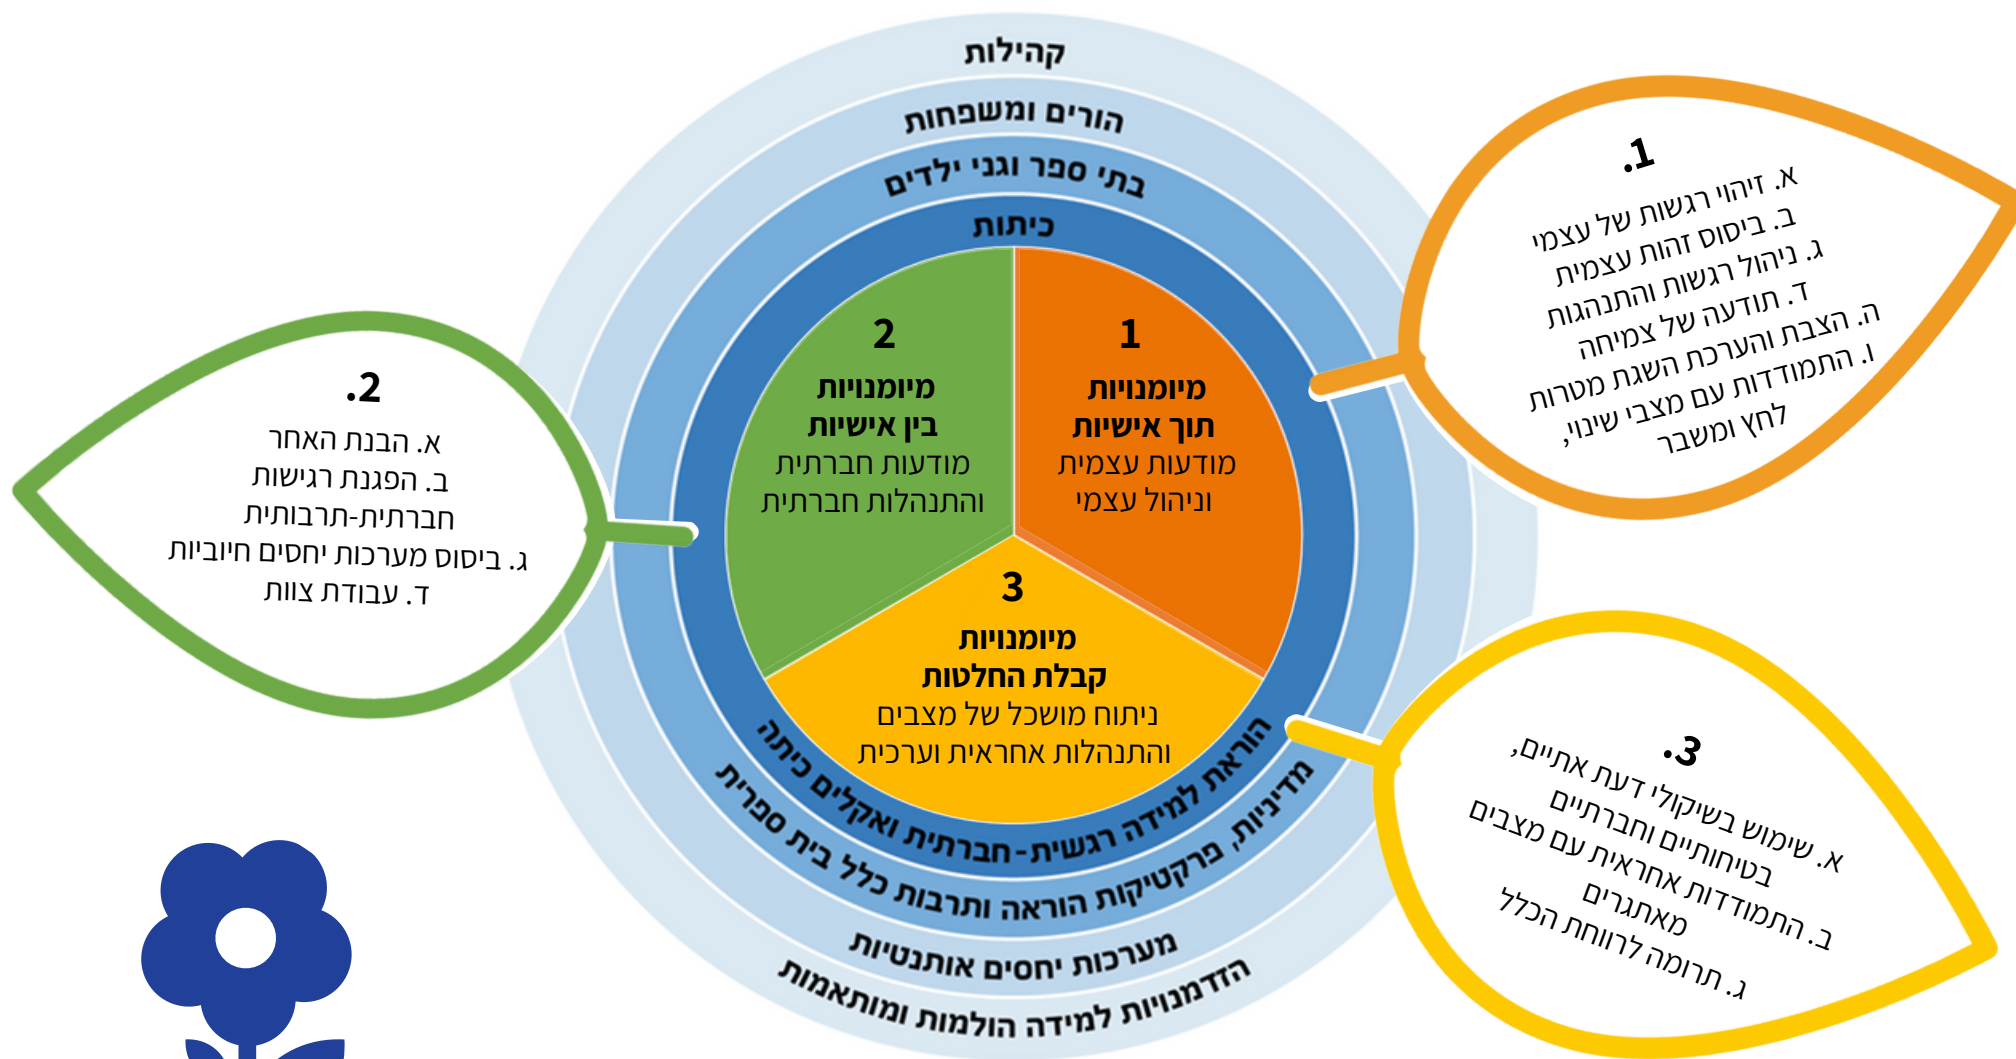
קהילות
הורים ומשפחות
בתי ספר וגני ילדים
כיתות

1
מיומנויות
תוך אישיות
מודעות עצמית
וניהול עצמי

2
מיומנויות
בין אישיות
מודעות חברתית
והתנהלות חברתית

3
מיומנויות
קבלת החלטות
ניתוח מושכל של מצבים
והתנהלות אחראית וערכית

הוראת למידה רגשית-חברתית ואקלים כיתה
מדיניות, פרקטיקות הוראה ותרבות כלל בית ספרית
מערכות יחסים אותנטיות
הזדמנויות למידה הולמות ומותאמות

1.
א. זיהוי רגשות של עצמי
ב. ביסוס זהות עצמית
ג. ניהול רגשות והתנהגות
ד. תודעה של צמיחה
ה. הצבת והערכת השגת מטרות
ו. התמודדות עם מצבי שינוי, לחץ ומשבר

2.
א. הבנת האחר
ב. הפגנת רגישות חברתית-תרבותית
ג. ביסוס מערכות יחסים חיוביות
ד. עבודת צוות

3.
א. שימוש בשיקולי דעת אתיים, בטיחותיים וחברתיים
ב. התמודדות אחראית עם מצבים מאתגרים
ג. תרומה לרווחת הכלל